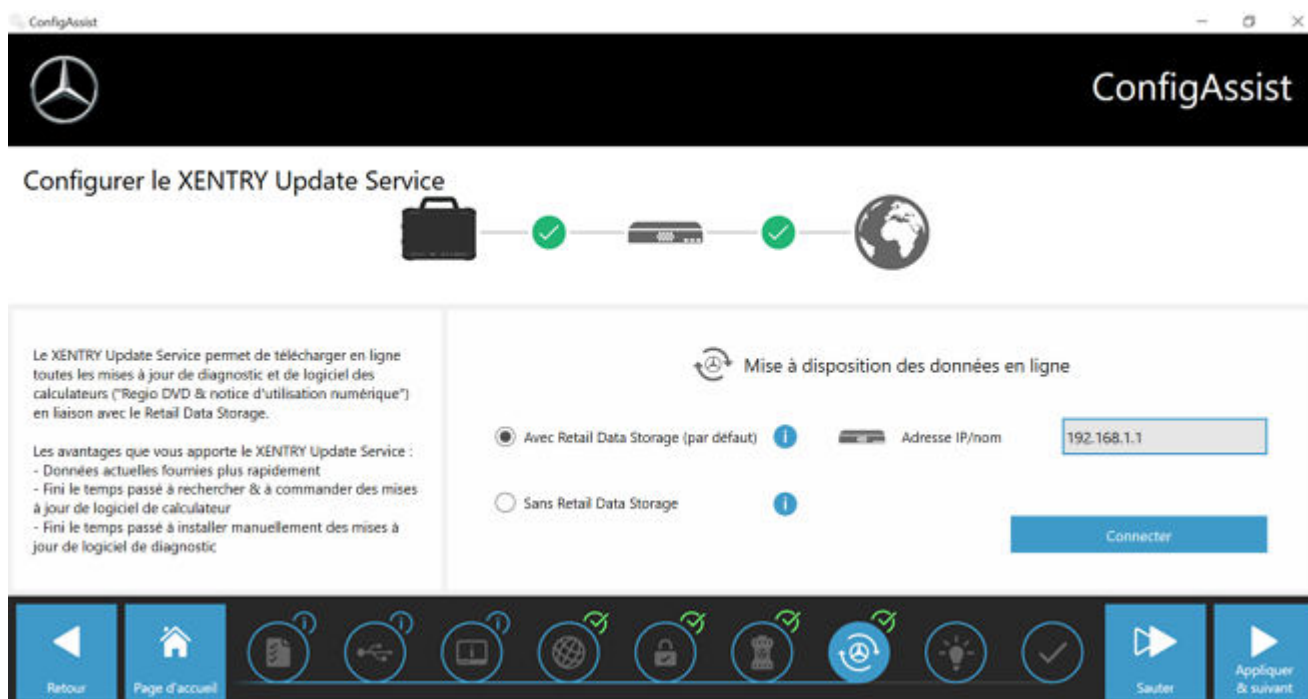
ConfigAssist

ConfigAssist

Configurer le XENTRY Update Service

Le XENTRY Update Service permet de télécharger en ligne toutes les mises à jour de diagnostic et de logiciel des calculateurs ("Regio DVD & notice d'utilisation numérique") en liaison avec le Retail Data Storage.

Les avantages que vous apporte le XENTRY Update Service :
- Données actuelles fournies plus rapidement
- Fini le temps passé à rechercher & à commander des mises à jour de logiciel de calculateur
- Fini le temps passé à installer manuellement des mises à jour de logiciel de diagnostic

Mise à disposition des données en ligne

Avec Retail Data Storage (par défaut)

Adresse IP/nom

192.168.1.1

Sans Retail Data Storage

Connecter

Retour

Page d'accueil

Sauter

Appliquer & suivant